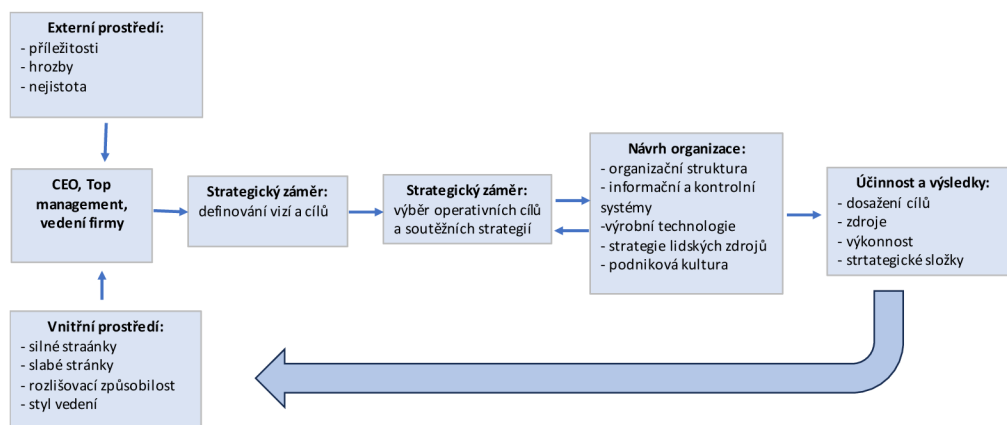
Externí prostředí:
- příležitosti
- hrozby
- nejistota

CEO, Top management, vedení firmy

Strategický záměr:
definování vizí a cílů

Strategický záměr:
výběr operativních cílů a soutěžních strategií

Návrh organizace:
- organizační struktura
- informační a kontrolní systémy
-výrobní technologie
- strategie lidských zdrojů
- podniková kultura

Účinnost a výsledky:
- dosažení cílů
- zdroje
- výkonnost
- strtategické složky

Vnitřní prostředí:
- silné straánky
- slabé stránky
- rozlišovací způsobilost
- styl vedení